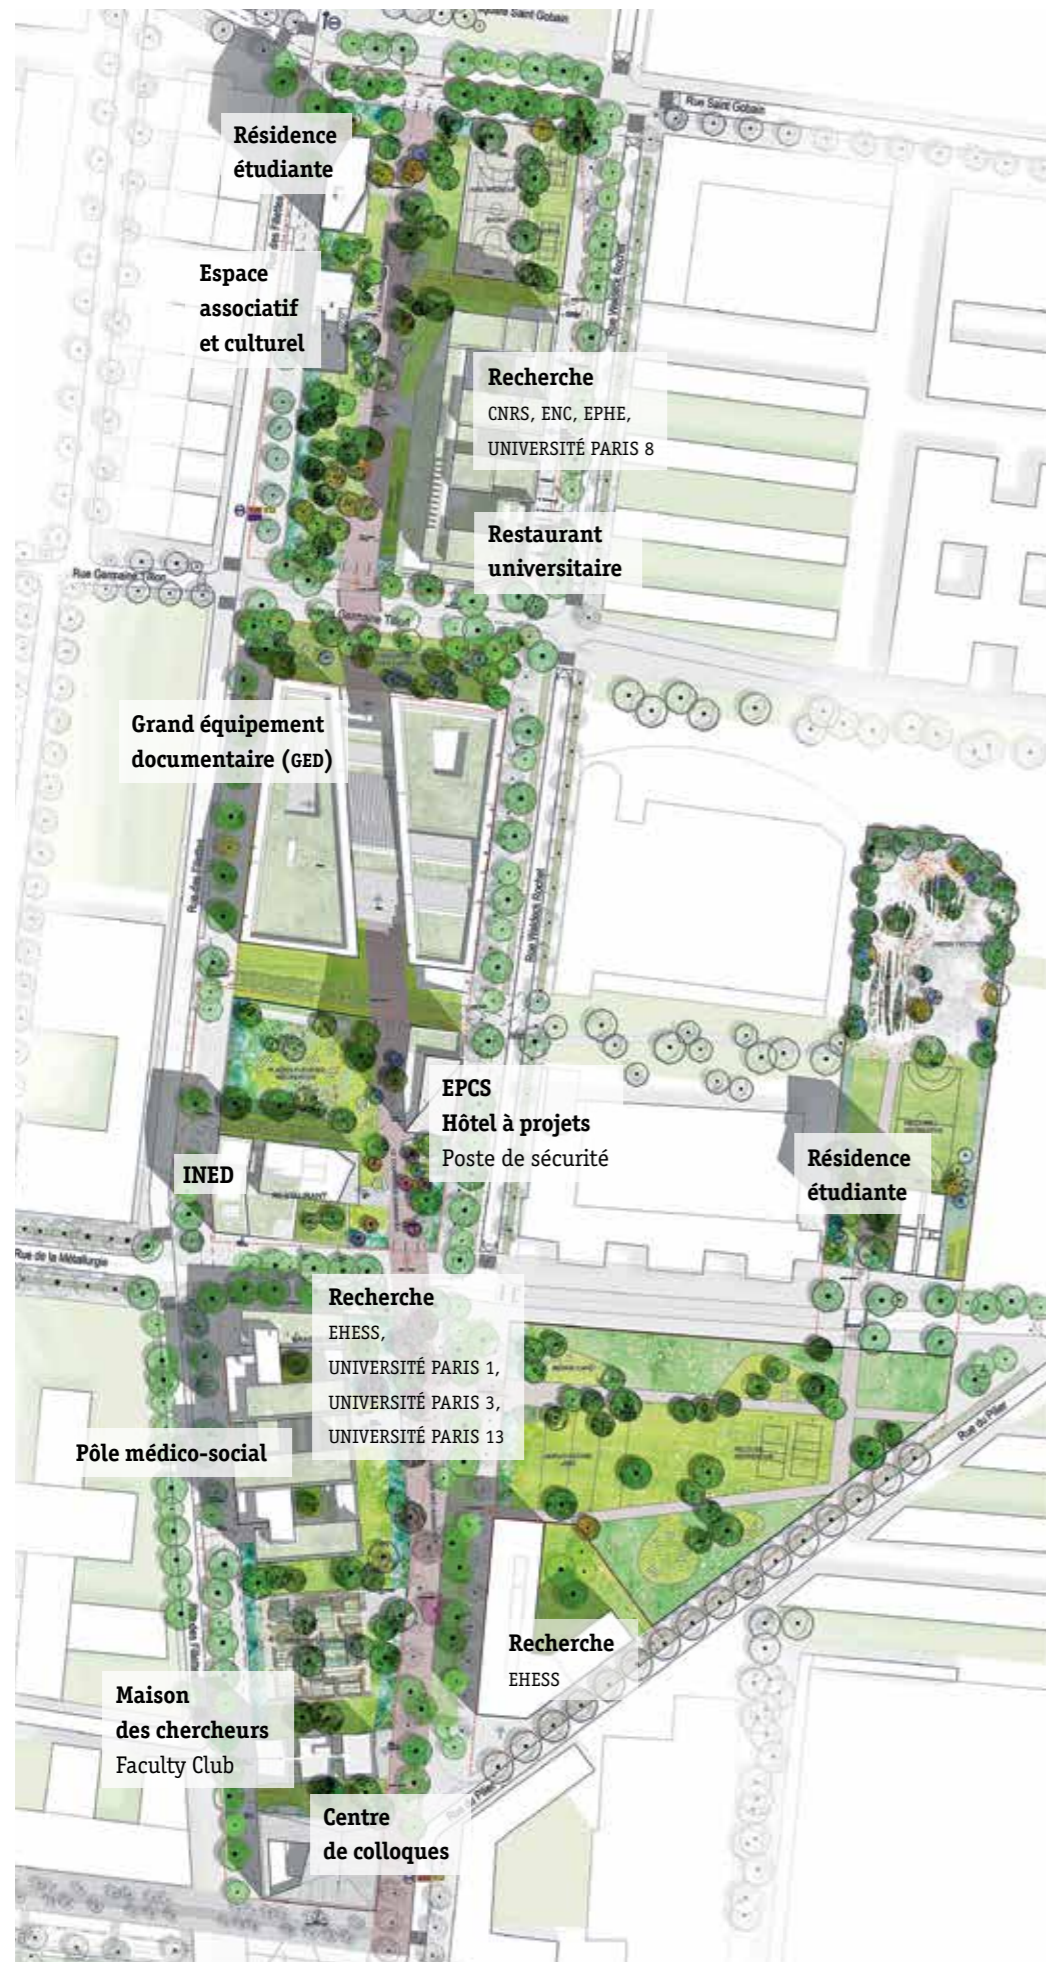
Square Saint Gobain

Rue Saint Gobain

Résidence étudiante

Rue des Fillettes

Espace associatif et culturel

Rue Waldeck Rochet

Recherche
CNRS, ENC, EPHE, UNIVERSITÉ PARIS 8

Restaurant universitaire

Rue Germaine Tillion

Germaine Tillion

Grand équipement documentaire (GED)

Rue des Fillettes

Rue Waldeck Rochet

EPCS
Hôtel à projets
Poste de sécurité

INED

Résidence étudiante

Rue de la Métallurgie

Recherche
EHESS,
UNIVERSITÉ PARIS 1,
UNIVERSITÉ PARIS 3,
UNIVERSITÉ PARIS 13

Pôle médico-social

Rue du Pilier

Recherche
EHESS

Maison des chercheurs
Faculty Club

Rue du Pilier

Centre de colloques